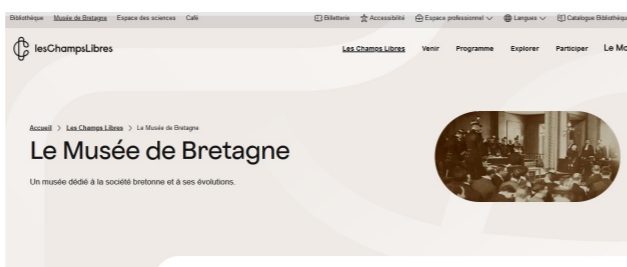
Bibliothèque Musée de Bretagne Espace des sciences Café

Billetterie Accessibilité Espace professionnel Langues Catalogue Bibliothèq

lesChampsLibres

Les Champs Libres Venir Programme Explorer Participer Le Mo

Accueil > Les Champs Libres > Le Musée de Bretagne

Le Musée de Bretagne

Un musée dédié à la société bretonne et à ses évolutions.